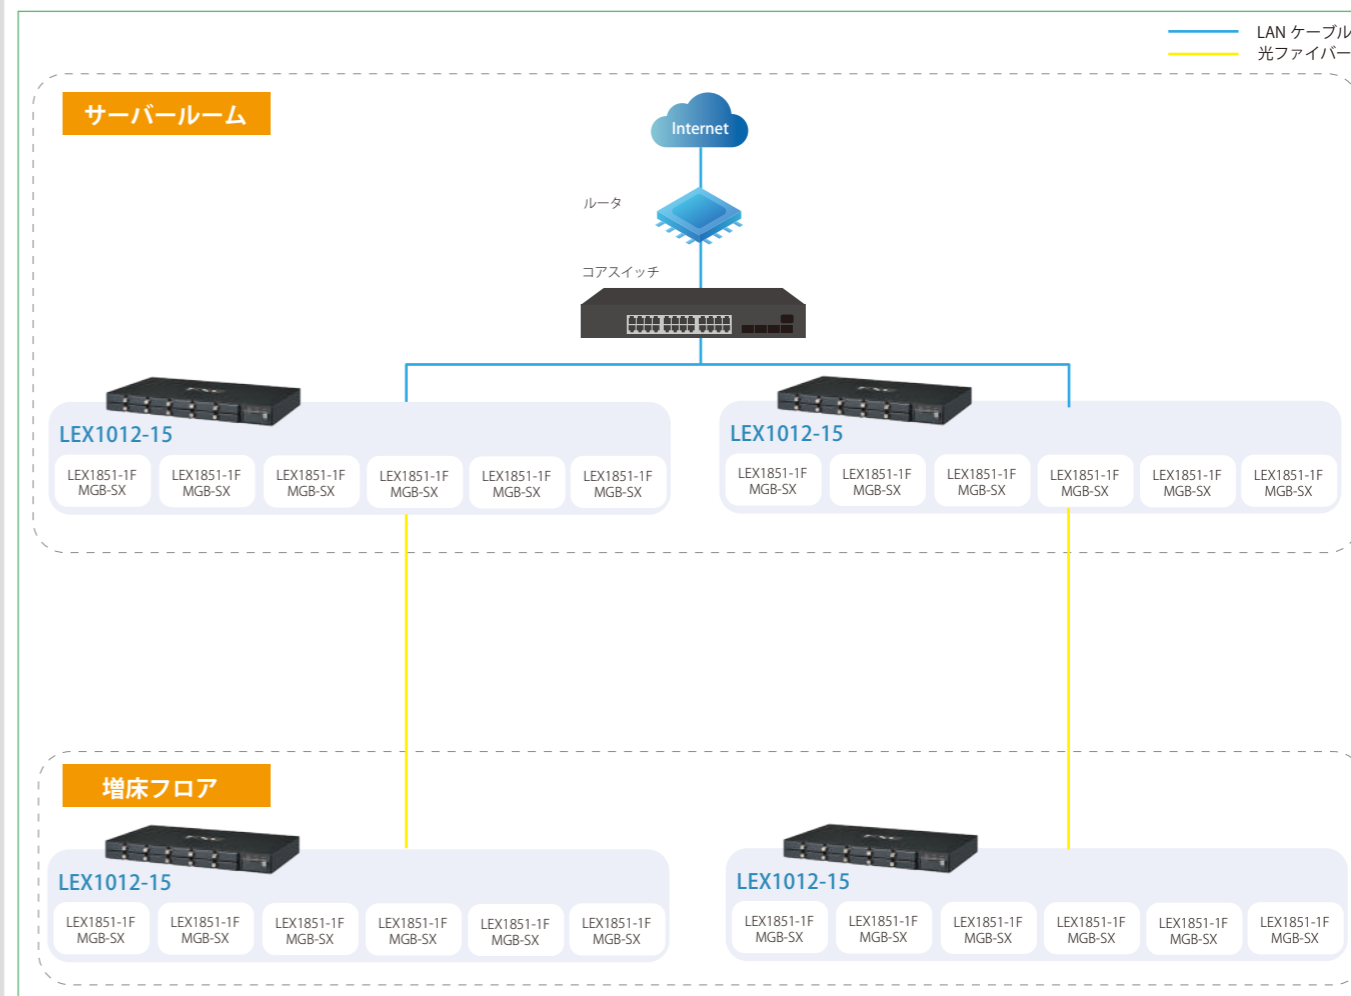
LAN ケーブル
光ファイバー

サーバールーム

Internet

ルータ

コアスイッチ

LEX1012-15

| LEX1851-1F MGB-SX | LEX1851-1F MGB-SX | LEX1851-1F MGB-SX | LEX1851-1F MGB-SX | LEX1851-1F MGB-SX | LEX1851-1F MGB-SX |
|---|---|---|---|---|---|

LEX1012-15

| LEX1851-1F MGB-SX | LEX1851-1F MGB-SX | LEX1851-1F MGB-SX | LEX1851-1F MGB-SX | LEX1851-1F MGB-SX | LEX1851-1F MGB-SX |
|---|---|---|---|---|---|

増床フロア

LEX1012-15

| LEX1851-1F MGB-SX | LEX1851-1F MGB-SX | LEX1851-1F MGB-SX | LEX1851-1F MGB-SX | LEX1851-1F MGB-SX | LEX1851-1F MGB-SX |
|---|---|---|---|---|---|

LEX1012-15

| LEX1851-1F MGB-SX | LEX1851-1F MGB-SX | LEX1851-1F MGB-SX | LEX1851-1F MGB-SX | LEX1851-1F MGB-SX | LEX1851-1F MGB-SX |
|---|---|---|---|---|---|